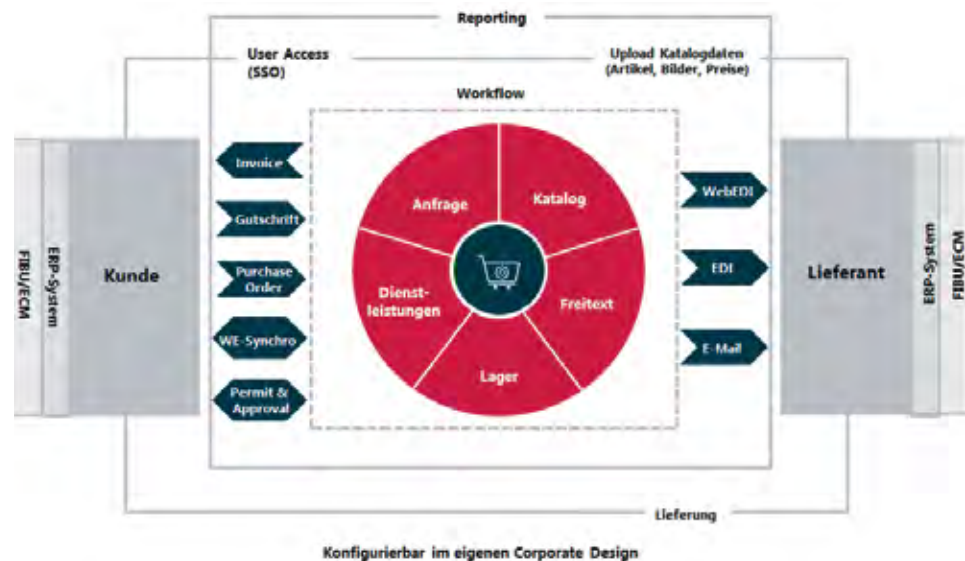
Reporting

User Access (SSO)

Upload Katalogdaten (Artikel, Bilder, Preise)

Workflow

FIBU/ECM

ERP-System

Kunde

Invoice

Gutschrift

Purchase Order

WE-Synchro

Permit & Approval

Anfrage

Katalog

Dienstleistungen

Freitext

Lager

WebEDI

EDI

E-Mail

Lieferant

ERP-System

FIBU/ECM

Lieferung

Konfigurierbar im eigenen Corporate Design